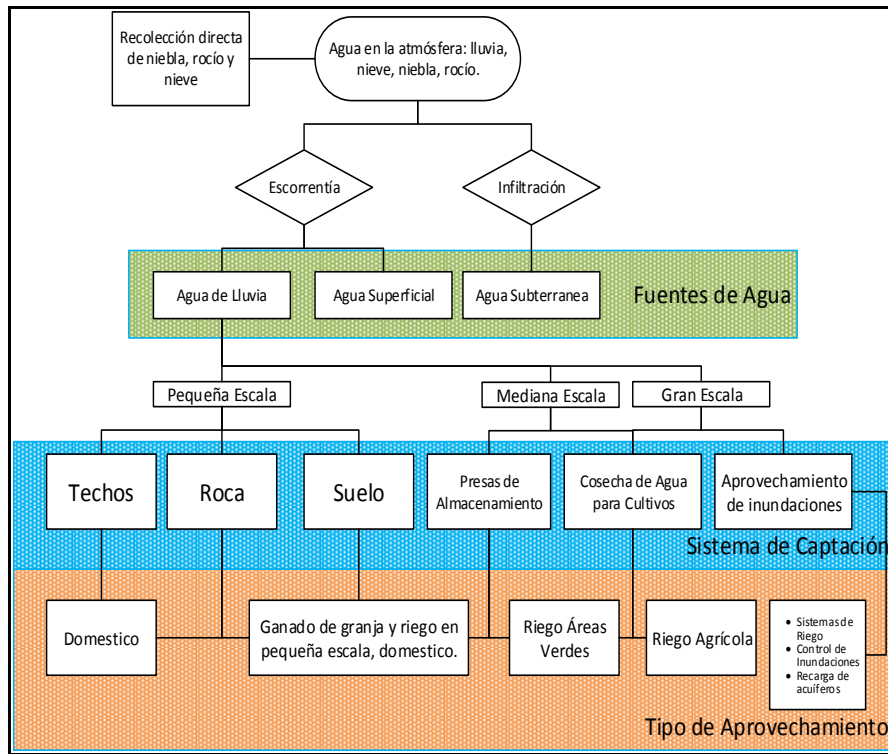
Recolección directa de niebla, rocío y nieve

Agua en la atmósfera: lluvia, nieve, niebla, rocío.

Escorrentía

Infiltración

Agua de Lluvia

Agua Superficial

Agua Subterranea

Fuentes de Agua

Pequeña Escala

Mediana Escala

Gran Escala

Techos

Roca

Suelo

Presas de Almacenamiento

Cosecha de Agua para Cultivos

Aprovechamiento de inundaciones

Sistema de Captación

Domestico

Ganado de granja y riego en pequeña escala, domestico.

Riego Áreas Verdes

Riego Agrícola

• Sistemas de Riego
• Control de Inundaciones
• Recarga de acuíferos

Tipo de Aprovechamiento